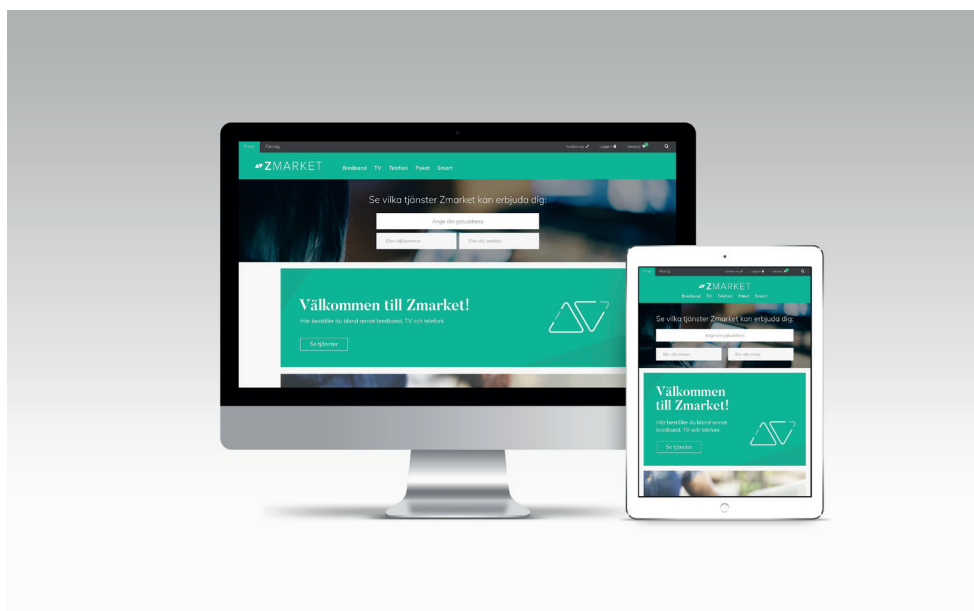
Privat Företag

Kundservice Logga in Varukorg

ZMARKET

Bredband TV Telefoni Paket Smart

Se vilka tjänster Zmarket kan erbjuda dig:

Ange din gatuadress

Din lägenhet Din ort

Välkommen till Zmarket!

Här beställer du bland annat bredband, TV och telefoni

Se tjänster

Privat Företag

Kundservice Logga in Varukorg

ZMARKET

Bredband TV Telefoni Paket Smart

Se vilka tjänster Zmarket kan erbjuda dig:

Ange din gatuadress

Din lägenhet Din ort

Välkommen till Zmarket!

Här beställer du bland annat bredband, TV och telefoni

Se tjänster